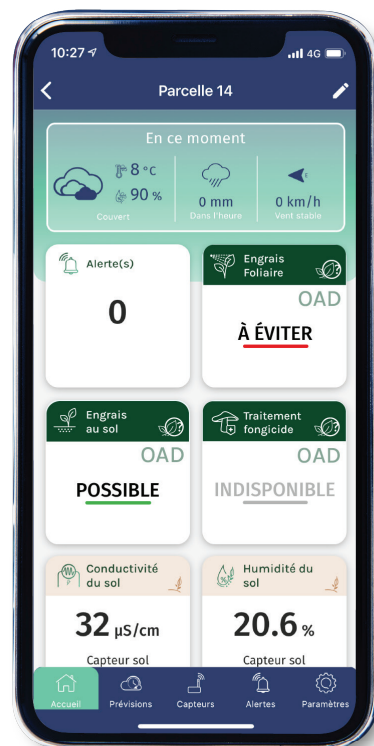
10:27 4G

Parcelle 14

En ce moment

8 °C
90 %
Couvert

0 mm
Dans l'heure

0 km/h
Vent stable

Alerte(s)
0

Engrais Foliaire
OAD
À ÉVITER

Engrais au sol
OAD
POSSIBLE

Traitement fongicide
OAD
INDISPONIBLE

Conductivité du sol
32 µS/cm
Capteur sol

Humidité du sol
20.6 %
Capteur sol

Accueil
Prévisions
Capteurs
Alertes
Paramètres